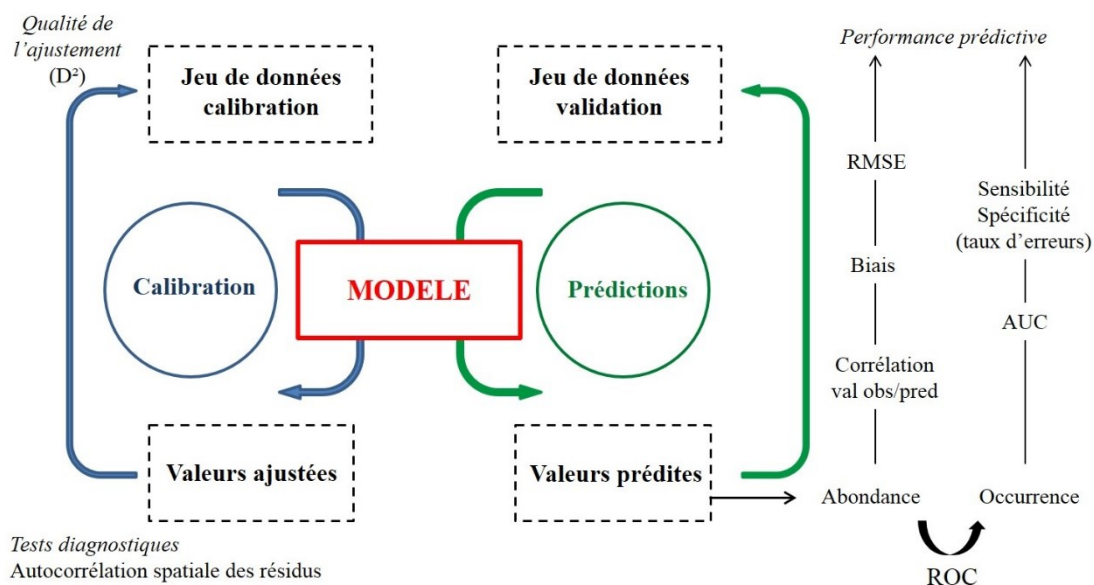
Qualité de l'ajustement (D²)

Jeu de données calibration

Jeu de données validation

Performance prédictive

RMSE

Sensibilité Spécificité (taux d'erreurs)

Calibration

MODELE

Prédictions

Biais

AUC

Corrélation val obs/pred

Valeurs ajustées

Valeurs prédites

Abondance

Occurrence

Tests diagnostiques
Autocorrélation spatiale des résidus

ROC